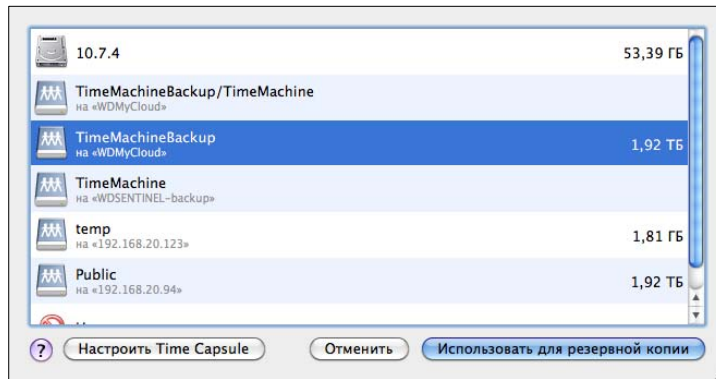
10.7.4 53,39 ГБ

TimeMachineBackup/TimeMachine
на «WDMyCloud»

TimeMachineBackup
на «WDMyCloud» 1,92 ТБ

TimeMachine
на «WDSENTINEL-backup»

temp
на «192.168.20.123» 1,81 ГБ

Public
на «192.168.20.94» 1,92 ТБ

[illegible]

?
Настроить Time Capsule
Отменить
Использовать для резервной копии